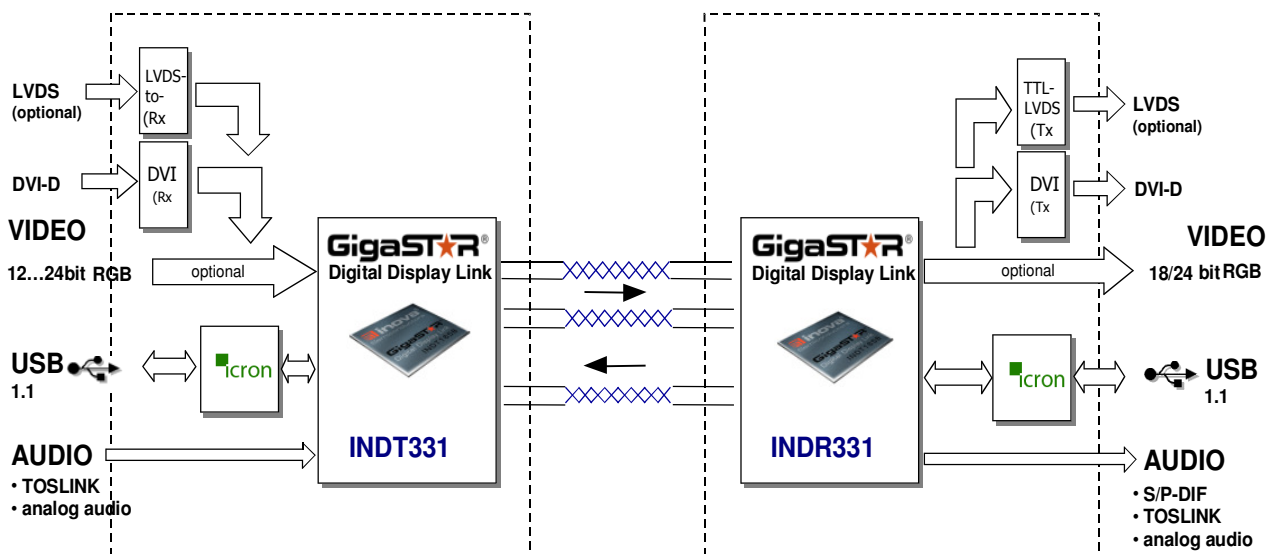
LVDS
(optional)

LVDS-
to-
(Rx

DVI-D

DVI
(Rx

VIDEO

12...24bit RGB

optional

GigaSTAR®
Digital Display Link

USB
1.1

icron

AUDIO
• TOSLINK
• analog audio

INDT331

GigaSTAR®
Digital Display Link

INDR331

TTL-
LVDS
(Tx

LVDS
(optional)

DVI
(Tx

DVI-D

VIDEO

optional

18/24 bit RGB

icron

USB
1.1

AUDIO
• S/P-DIF
• TOSLINK
• analog audio